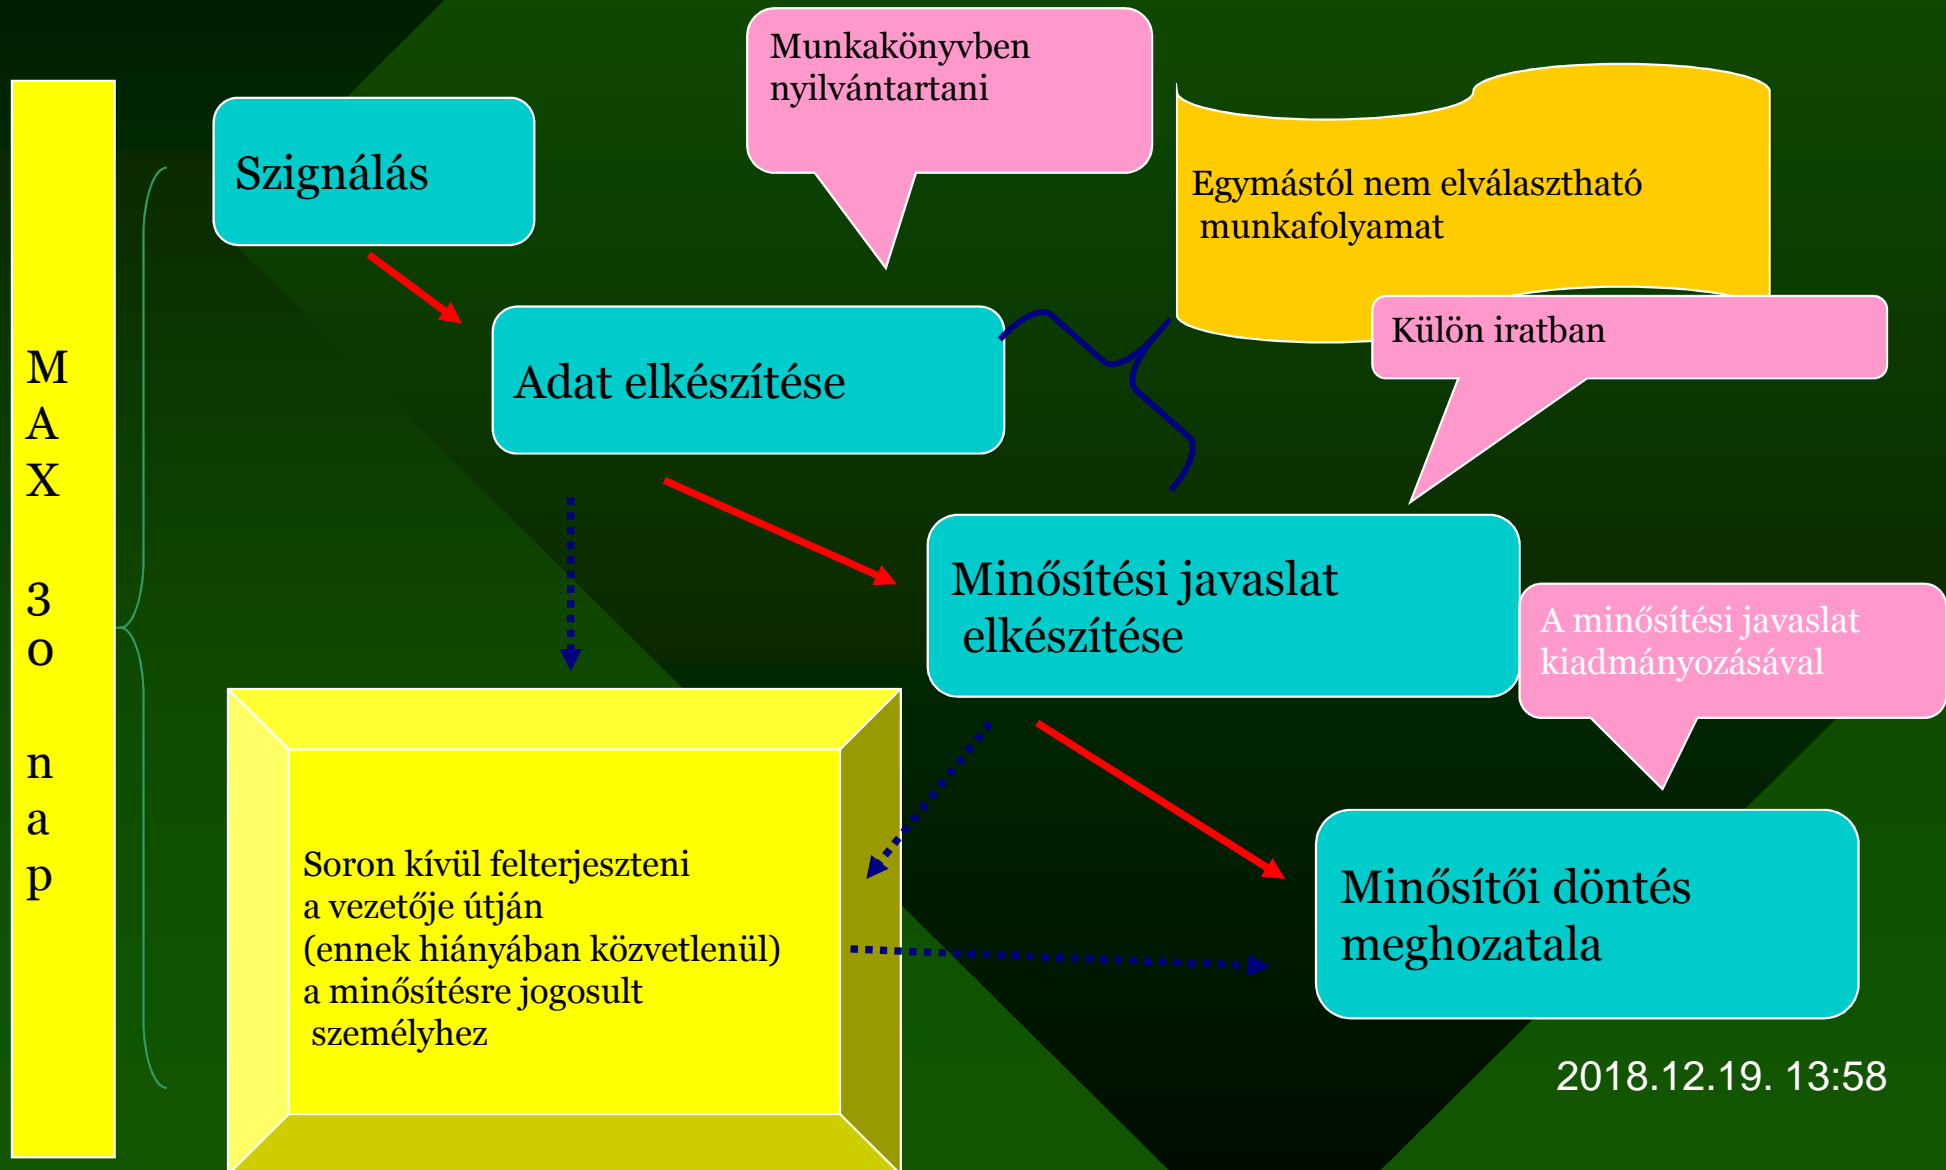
M A X 3 o n a p

Szignálás

Munkakönyvben nyilvántartani

Egymástól nem elválasztható munkafolyamat

Adat elkészítése

Külön iratban

Minősítési javaslat elkészítése

A minősítési javaslat kiadmányozásával

Soron kívül felterjeszteni a vezetője útján (ennek hiányában közvetlenül) a minősítésre jogosult személyhez

Minősítői döntés meghozatala

2018.12.19. 13:58